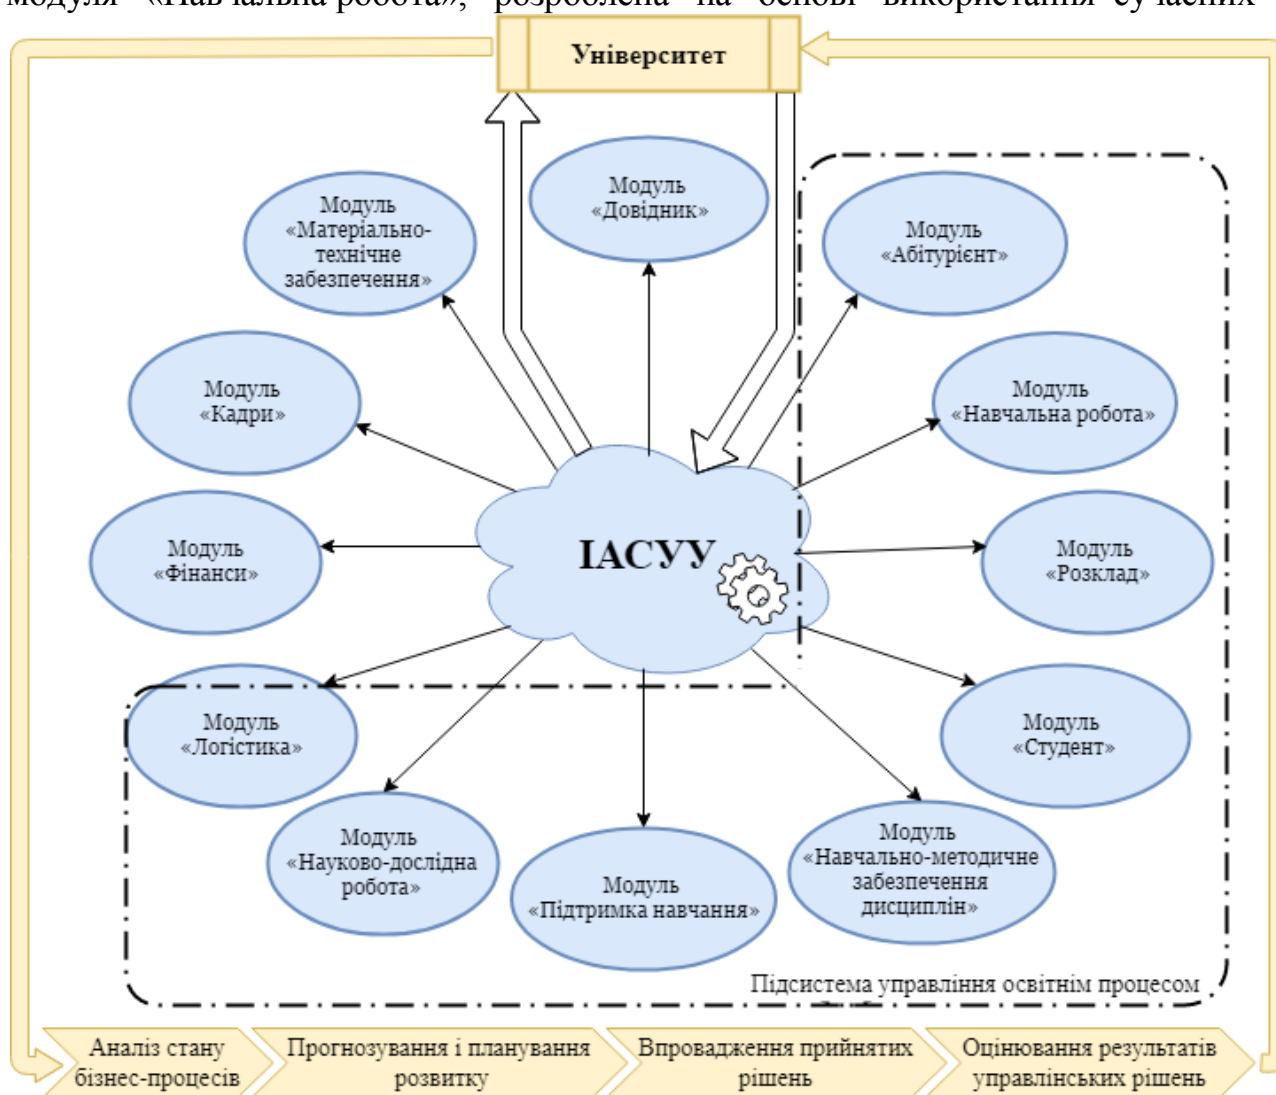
модуля «Навчальна робота», розроблена на основі використання сучасних

Університет

Модуль «Матеріально-технічне забезпечення»

Модуль «Довідник»

Модуль «Абітурієнт»

Модуль «Кадри»

Модуль «Навчальна робота»

Модуль «Фінанси»

ІАСУУ

Модуль «Розклад»

Модуль «Логістика»

Модуль «Студент»

Модуль «Науково-дослідна робота»

Модуль «Підтримка навчання»

Модуль «Навчально-методичне забезпечення дисциплін»

Підсистема управління освітнім процесом

Аналіз стану бізнес-процесів

Прогнозування і планування розвитку

Впровадження прийнятих рішень

Оцінювання результатів управлінських рішень